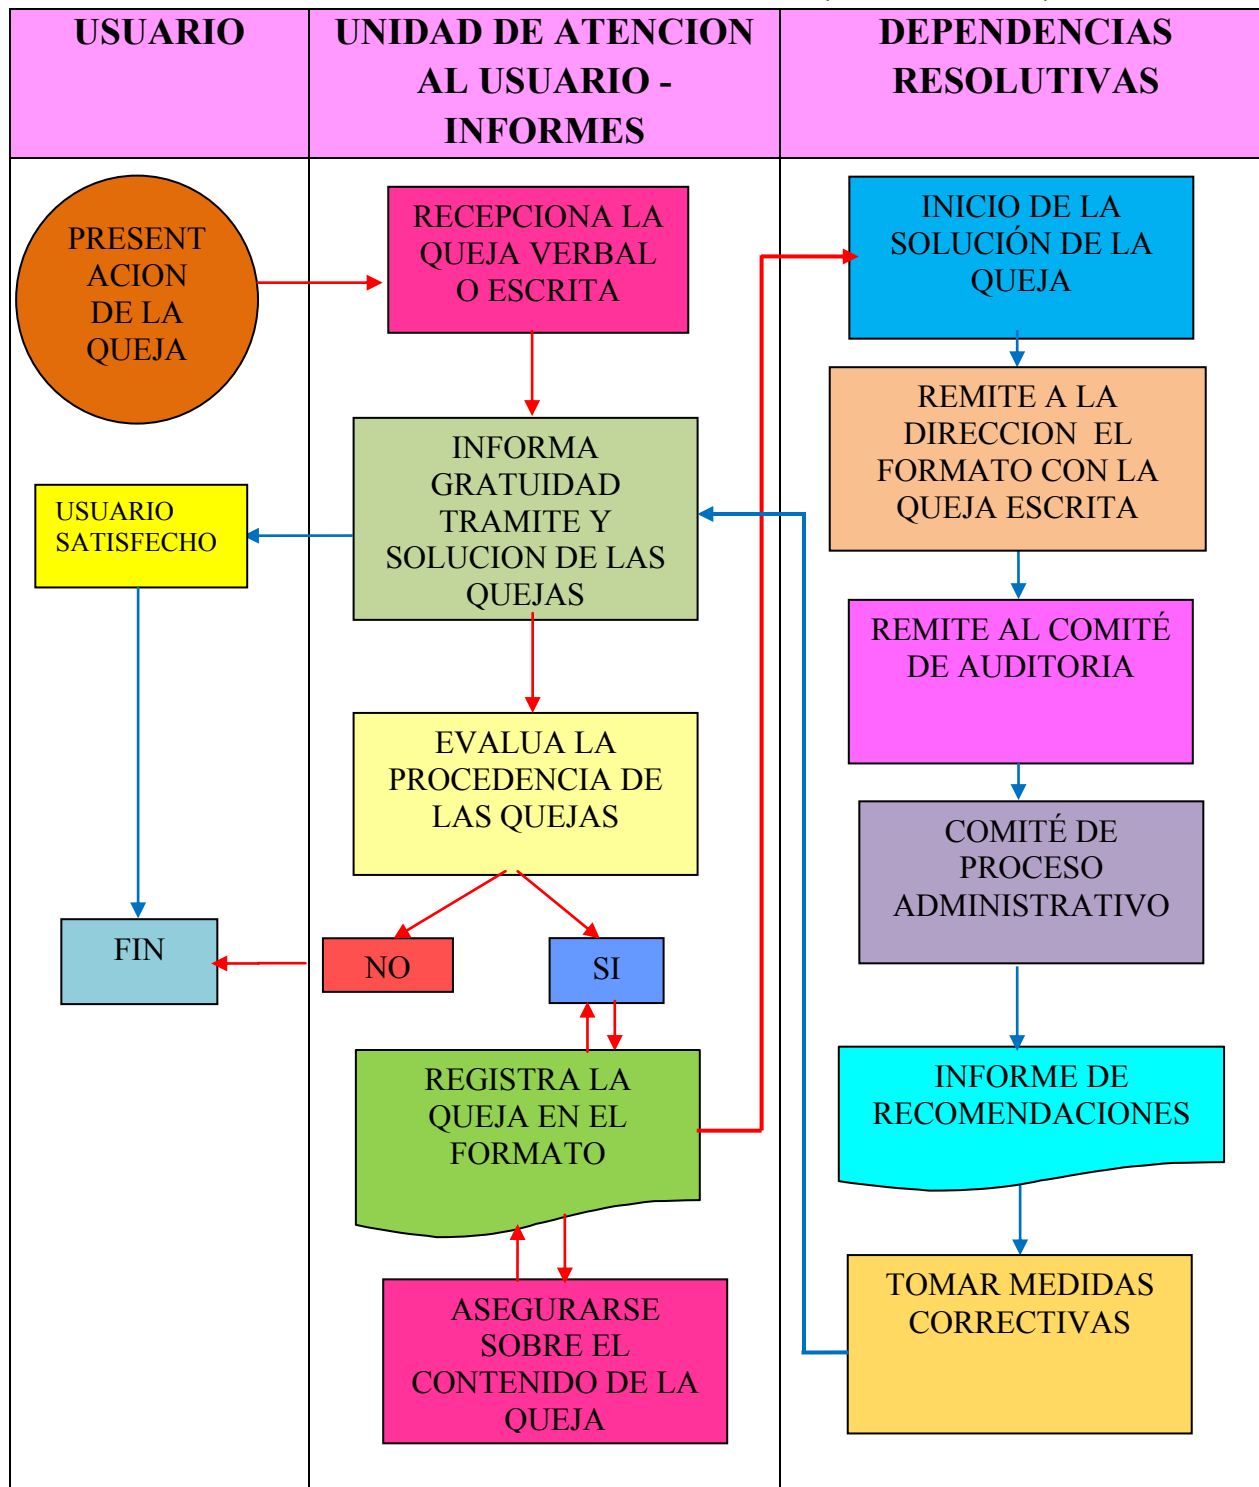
| USUARIO | UNIDAD DE ATENCION AL USUARIO - INFORMES | DEPENDENCIAS RESOLUTIVAS |
|---|---|---|

PRESENT ACION DE LA QUEJA

RECEPCIONA LA QUEJA VERBAL O ESCRITA

INICIO DE LA SOLUCIÓN DE LA QUEJA

REMITE A LA DIRECCION EL FORMATO CON LA QUEJA ESCRITA

USUARIO SATISFECHO

INFORMA GRATUIDAD TRAMITE Y SOLUCION DE LAS QUEJAS

REMITE AL COMITÉ DE AUDITORIA

EVALUA LA PROCEDENCIA DE LAS QUEJAS

COMITÉ DE PROCESO ADMINISTRATIVO

FIN

NO

SI

REGISTRA LA QUEJA EN EL FORMATO

INFORME DE RECOMENDACIONES

ASEGURARSE SOBRE EL CONTENIDO DE LA QUEJA

TOMAR MEDIDAS CORRECTIVAS